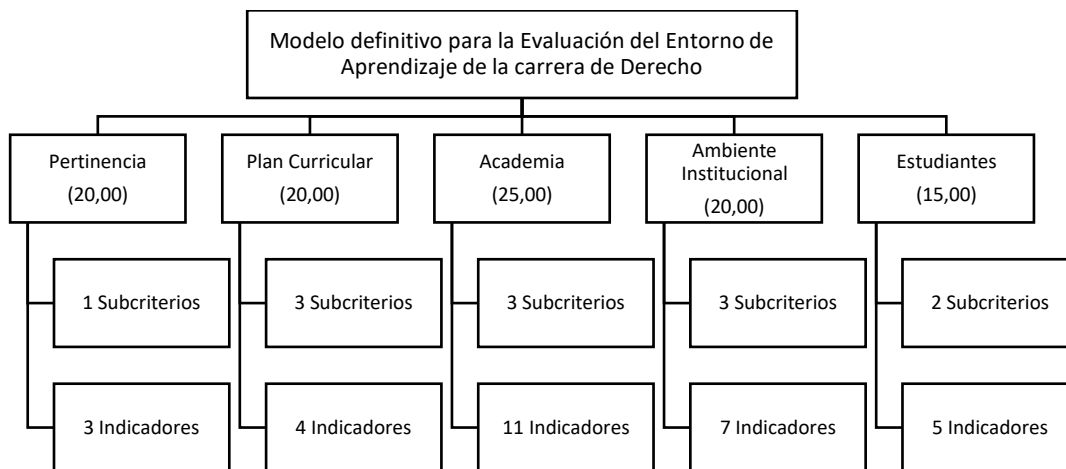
Modelo definitivo para la Evaluación del Entorno de Aprendizaje de la carrera de Derecho

Pertinencia
(20,00)

1 Subcriterios

3 Indicadores

Plan Curricular
(20,00)

3 Subcriterios

4 Indicadores

Academia
(25,00)

3 Subcriterios

11 Indicadores

Ambiente Institucional
(20,00)

3 Subcriterios

7 Indicadores

Estudiantes
(15,00)

2 Subcriterios

5 Indicadores